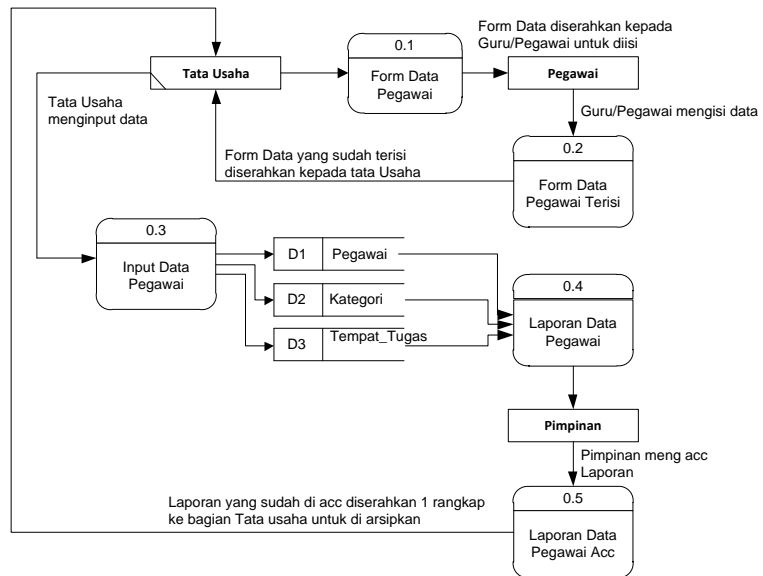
Form Data diserahkan kepada Guru/Pegawai untuk diisi

Tata Usaha

0.1

Form Data Pegawai

Pegawai

Tata Usaha menginput data

Guru/Pegawai mengisi data

Form Data yang sudah terisi diserahkan kepada tata Usaha

0.2

Form Data Pegawai Terisi

0.3

Input Data Pegawai

D1 Pegawai

D2 Kategori

D3 Tempat_Tugas

0.4

Laporan Data Pegawai

Pimpinan

Pimpinan meng acc Laporan

Laporan yang sudah di acc diserahkan 1 rangkap ke bagian Tata usaha untuk di arsipkan

0.5

Laporan Data Pegawai Acc